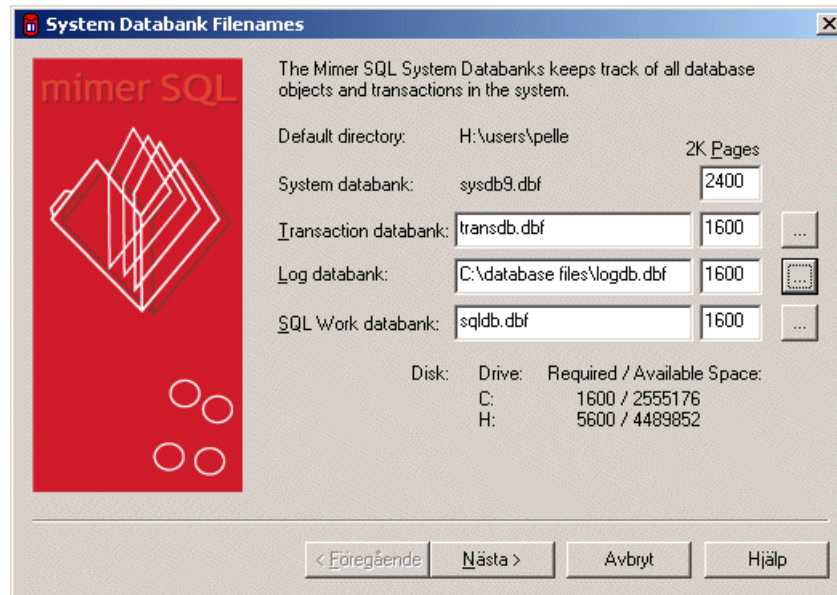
System Databank Filenames

mimer SQL

The Mimer SQL System Databanks keeps track of all database objects and transactions in the system.

Default directory: H:\users\pelle

2K Pages

System databank: sysdb9.dbf 2400

Transaction databank: transdb.dbf 1600 ...

Log databank: C:\database files\logdb.dbf 1600 ...

SQL Work databank: sqldb.dbf 1600 ...

| Disk: | Drive: | Required / Available Space: |
|---|---|---|
| | C: | 1600 / 2555176 |
| | H: | 5600 / 4489852 |

< Föregående Nästa > Avbryt Hjälp